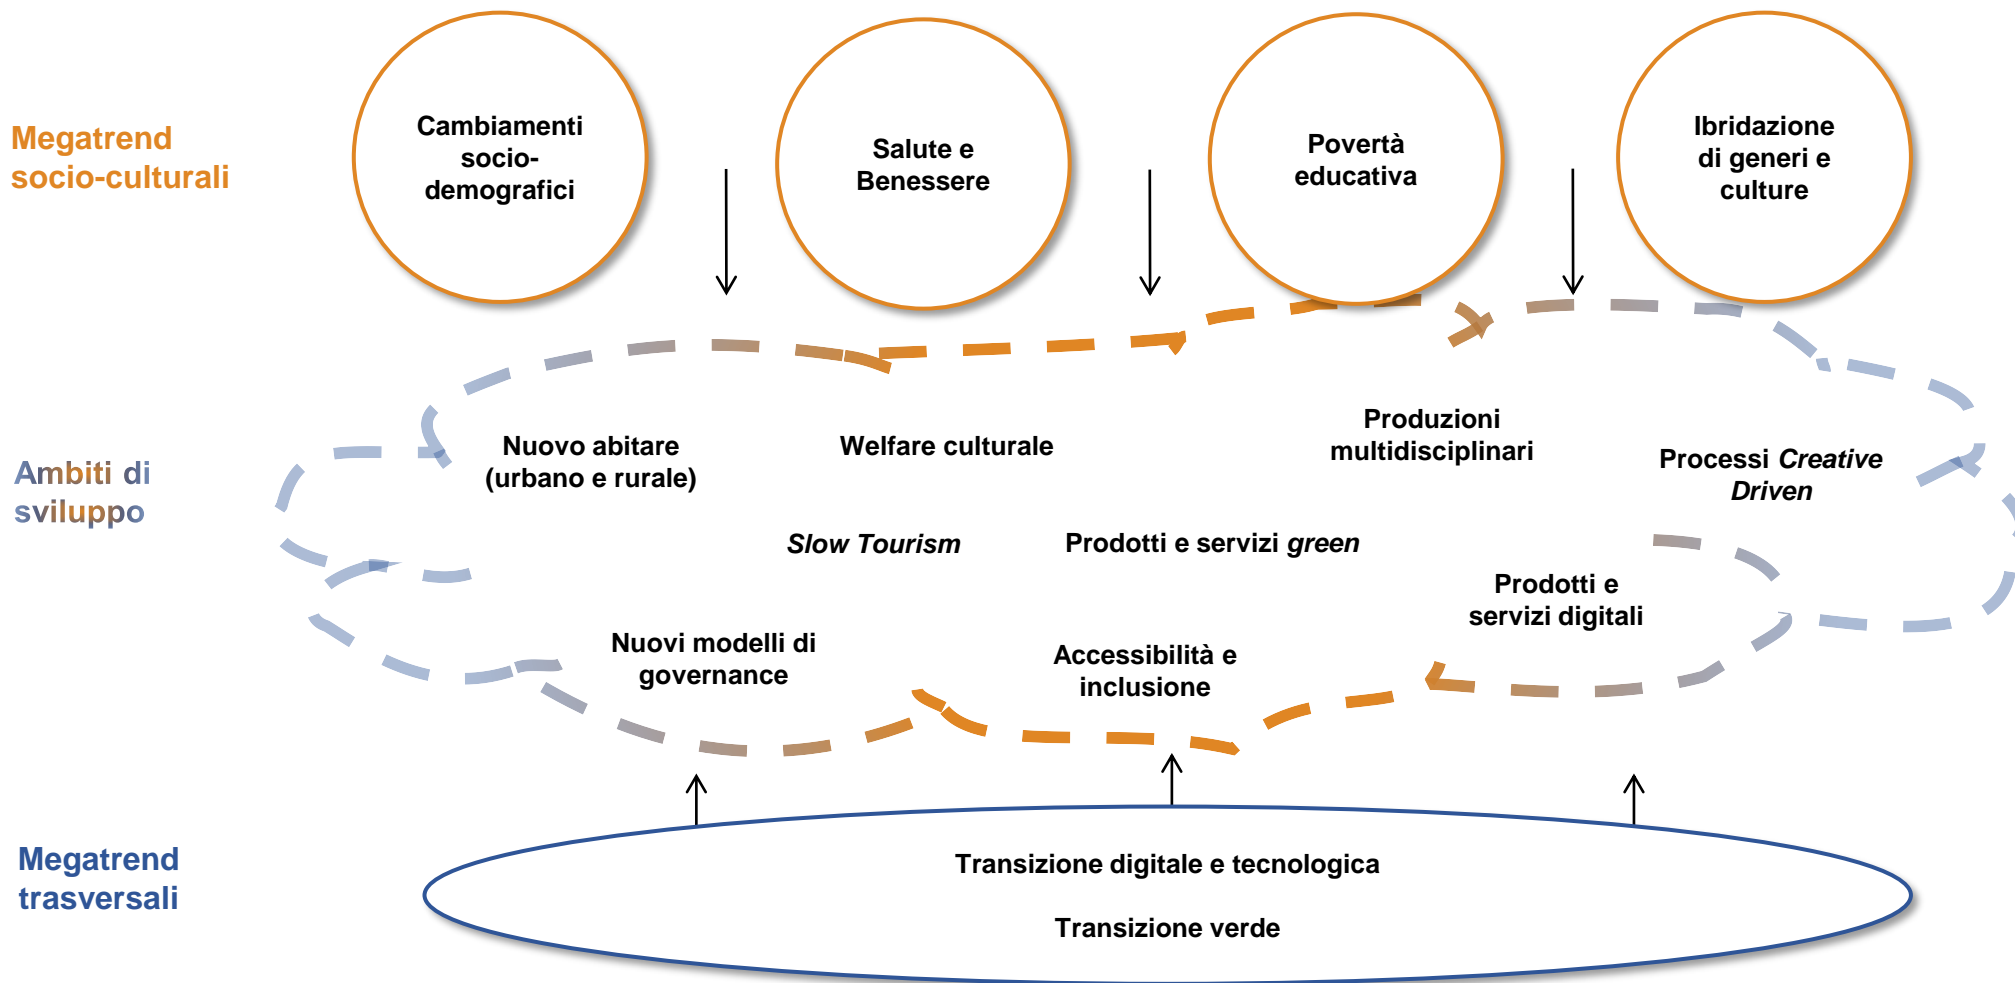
Megatrend socio-culturali

Cambiamenti socio-demografici

Salute e Benessere

Povertà educativa

Ibridazione di generi e culture

Ambiti di sviluppo

Nuovo abitare (urbano e rurale)

Welfare culturale

Produzioni multidisciplinari

Processi *Creative Driven*

*Slow Tourism*

Prodotti e servizi *green*

Prodotti e servizi digitali

Nuovi modelli di governance

Accessibilità e inclusione

Megatrend trasversali

Transizione digitale e tecnologica

Transizione verde